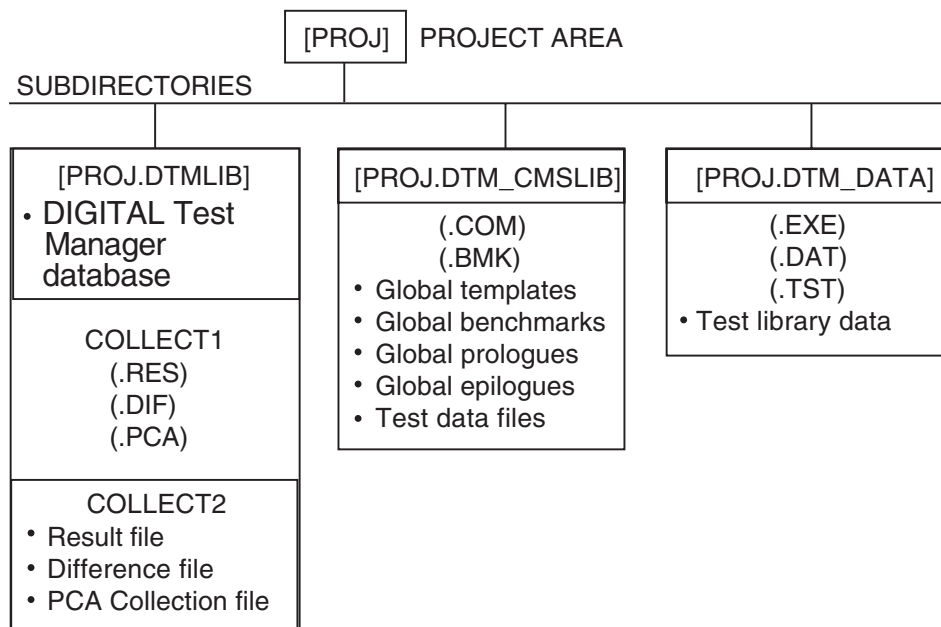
[PROJ] PROJECT AREA

SUBDIRECTORIES

[PROJ.DTMLIB]
• DIGITAL Test Manager database

COLLECT1
(.RES)
(.DIF)
(.PCA)

COLLECT2
• Result file
• Difference file
• PCA Collection file

[PROJ.DTM_CMSLIB]
(.COM)
(.BMK)
• Global templates
• Global benchmarks
• Global prologues
• Global epilogues
• Test data files

[PROJ.DTM_DATA]
(.EXE)
(.DAT)
(.TST)
• Test library data